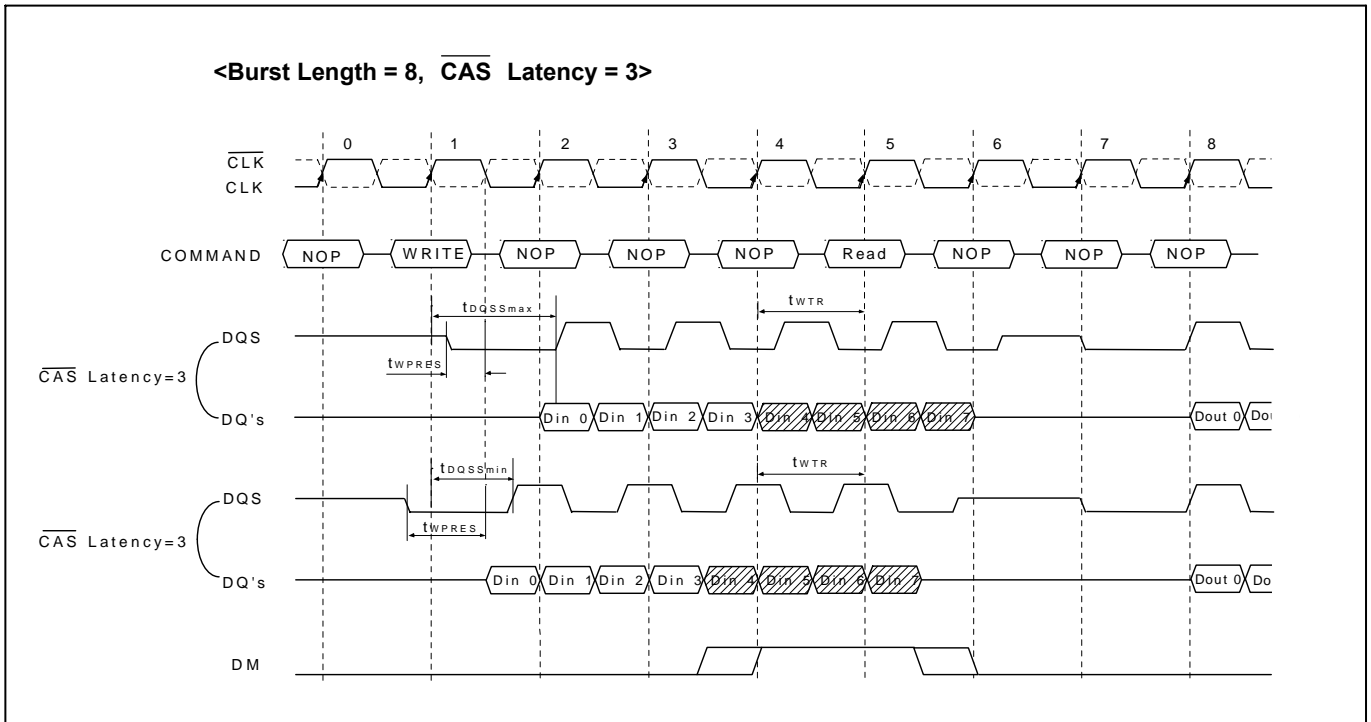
<Burst Length = 8, $\overline{\text{CAS}}$ Latency = 3>

0 1 2 3 4 5 6 7 8

$\overline{\text{CLK}}$
CLK

COMMAND NOP WRITE NOP NOP NOP Read NOP NOP NOP

$t_{DQSSmax}$
$t_{WTR}$
DQS
$t_{WPRES}$
$\overline{\text{CAS}}$ Latency=3
DQ's Din 0 Din 1 Din 2 Din 3 Din 4 Din 5 Din 6 Din 7 Dout 0 Dou

$t_{DQSSmin}$
$t_{WTR}$
DQS
$t_{WPRES}$
$\overline{\text{CAS}}$ Latency=3
DQ's Din 0 Din 1 Din 2 Din 3 Din 4 Din 5 Din 6 Din 7 Dout 0 Do

DM